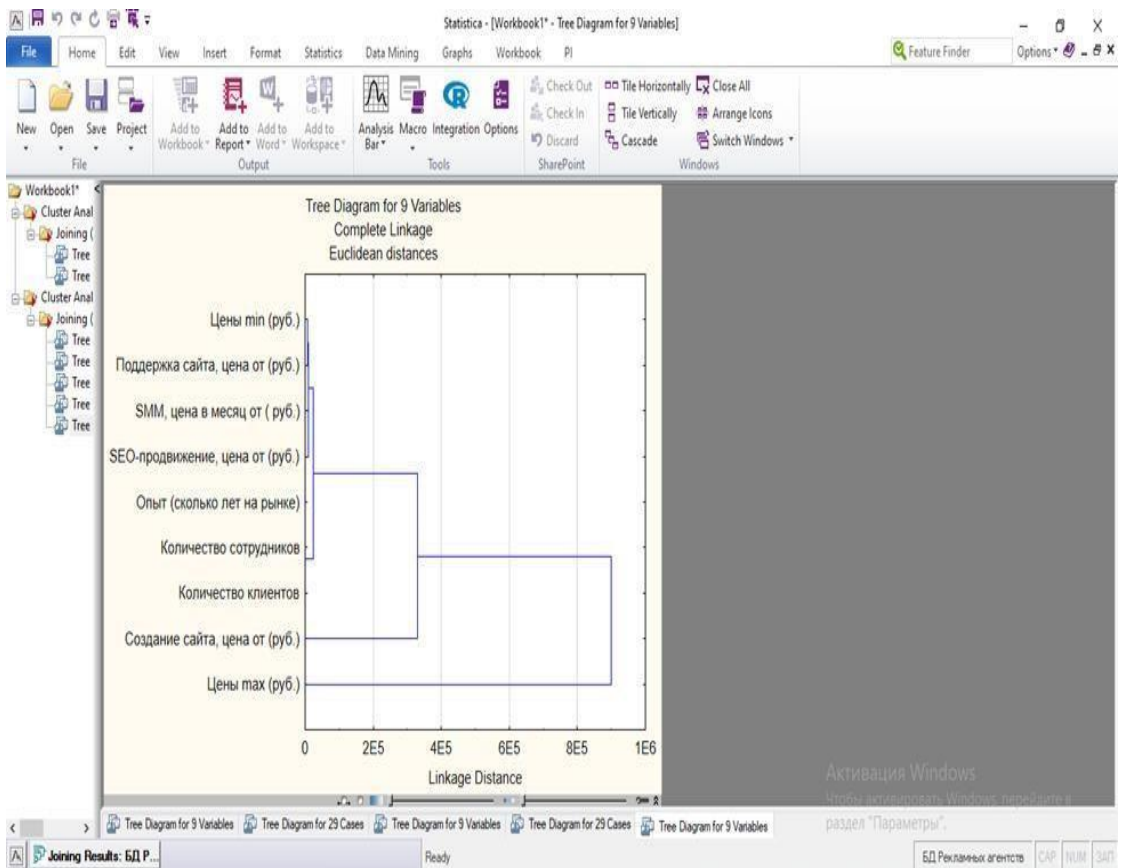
Statistica - [Workbook1* - Tree Diagram for 9 Variables]

File Home Edit View Insert Format Statistics Data Mining Graphs Workbook PI

Feature Finder Options

New Open Save Project
File

Add to Workbook Add to Report Add to Word Add to Workspace
Output

Analysis Bar Macro Integration Options
Tools

Check Out Check In Discard
SharePoint

Tile Horizontally Tile Vertically Cascade Close All Arrange Icons Switch Windows
Windows

Workbook1*
Cluster Anal
Joining (
Tree
Tree
Cluster Anal
Joining (
Tree
Tree
Tree
Tree
Tree

Tree Diagram for 9 Variables
Complete Linkage
Euclidean distances

Цены min (руб.)
Поддержка сайта, цена от (руб.)
SMM, цена в месяц от ( руб.)
SEO-продвижение, цена от (руб.)
Опыт (сколько лет на рынке)
Количество сотрудников
Количество клиентов
Создание сайта, цена от (руб.)
Цены max (руб.)

0 2E5 4E5 6E5 8E5 1E6
Linkage Distance

Tree Diagram for 9 Variables | Tree Diagram for 29 Cases | Tree Diagram for 9 Variables | Tree Diagram for 29 Cases | Tree Diagram for 9 Variables

Активация Windows
Чтобы активировать Windows, перейдите в раздел "Параметры".

Joining Results: БД Р... Ready БД Рекламных агентств CAP NUM ЗАП